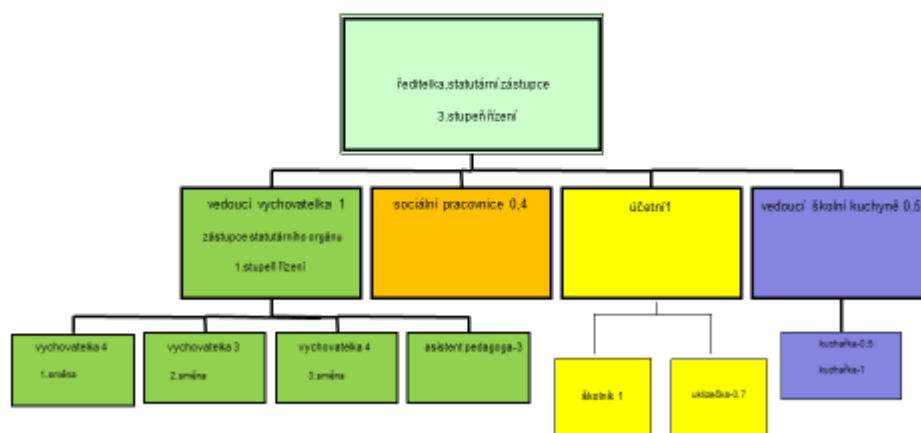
ředitelka,statutární zástupce

3.stupeň řízení

vedoucí vychovatelka 1

zástupce statutárního orgánu

1.stupeň řízení

sociální pracovnice 0,4

účetní 1

vedoucí školní kuchyně 0,5

vychovatelka 4

1.směna

vychovatelka 3

2.směna

vychovatelka 4

3.směna

asistent pedagoga-3

školník 1

uklizečka-0,7

kuchařka-0,5

kuchařka-1